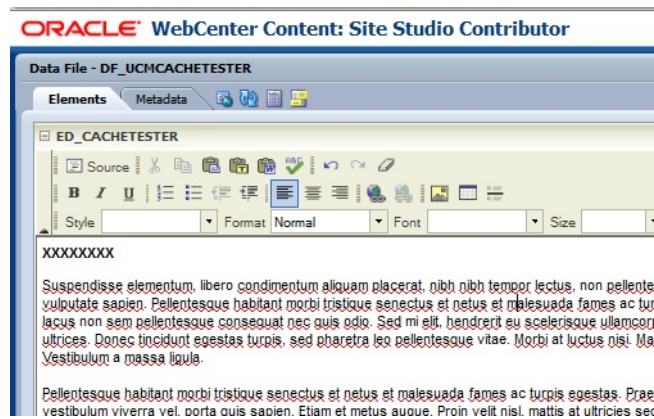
ORACLE® WebCenter Content: Site Studio Contributor

Data File - DF_UCMCACHETESTER

Elements Metadata

ED_CACHETESTER

Source

B I U

Style Format Normal Font Size

XXXXXXXX

Suspendisse elementum, libero condimentum aliquam placerat, nibh nibh tempor lectus, non pellente vulputate sapien. Pellentesque habitant morbi tristique senectus et netus et malesuada fames ac tur lacus non sem pellentesque consequat nec quis odio. Sed mi elit, hendrerit eu scelerisque ullamcor ultrices. Donec tincidunt egestas turpis, sed pharetra leo pellentesque vitae. Morbi at luctus nisi. Ma Vestibulum a massa ligula.

Pellentesque habitant morbi tristique senectus et netus et malesuada fames ac turpis egestas. Prae vestibulum viverra vel, porta quis sapien. Etiam et metus augue. Proin velit nisl, mattis at ultricies sec